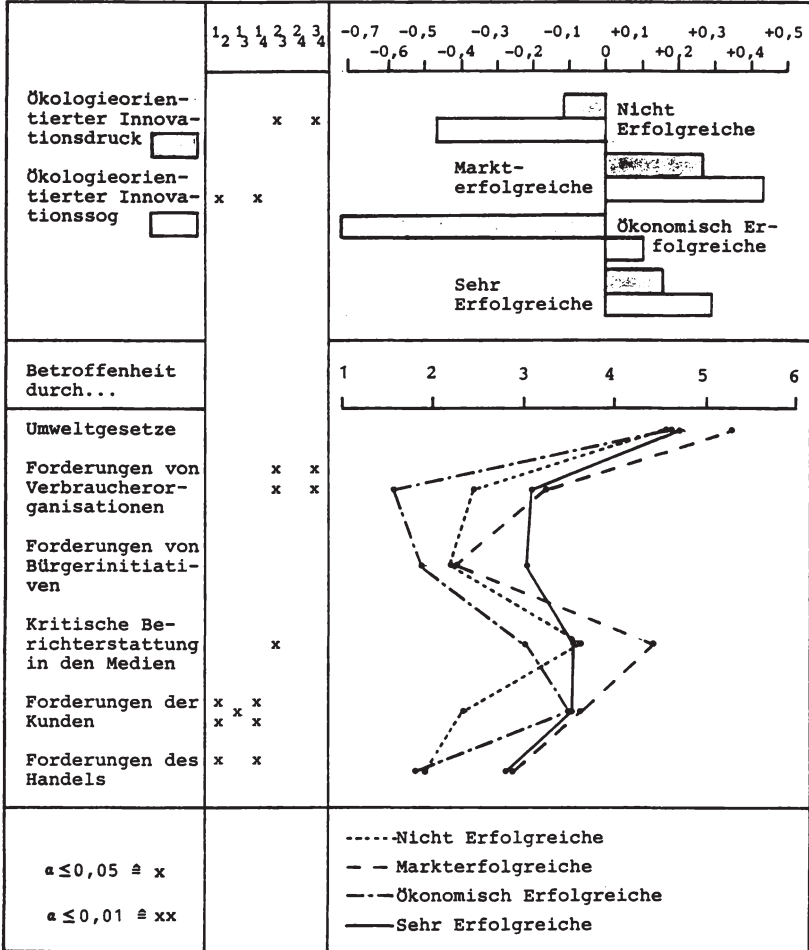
| | $^1_2$ $^1_3$ $^1_4$ $^2_3$ $^2_4$ $^3_4$ | −0,7 −0,6 −0,5 −0,4 −0,3 −0,2 −0,1 0 +0,1 +0,2 +0,3 +0,4 +0,5 |
|---|---|---|
| Ökologieorientierter Innovationsdruck<br>Ökologieorientierter Innovationssog | x x<br>x x | Nicht Erfolgreiche<br>Markterfolgreiche<br>Ökonomisch Erfolgreiche<br>Sehr Erfolgreiche |
| Betroffenheit durch... | | 1 2 3 4 5 6 |
| Umweltgesetze<br>Forderungen von Verbraucherorganisationen<br>Forderungen von Bürgerinitiativen<br>Kritische Berichterstattung in den Medien<br>Forderungen der Kunden<br>Forderungen des Handels | x x<br>x x<br><br>x<br>x x x<br>x x<br>x x | |
| $\alpha \leq 0,05 \triangleq$ x<br>$\alpha \leq 0,01 \triangleq$ xx | | ----- Nicht Erfolgreiche<br>— — Markterfolgreiche<br>—·— Ökonomisch Erfolgreiche<br>—— Sehr Erfolgreiche |